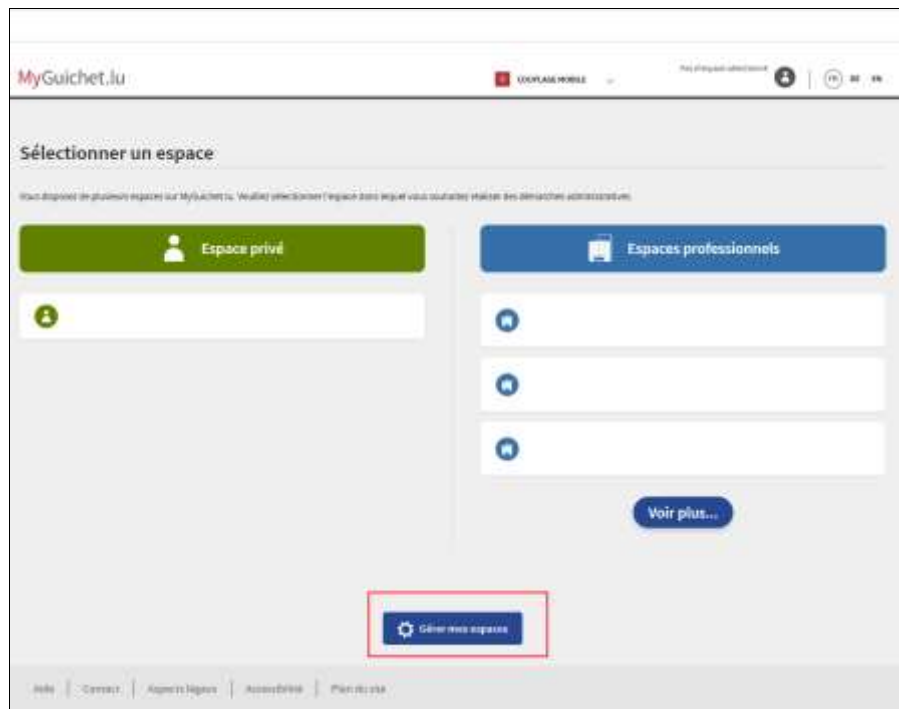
MyGuichet.lu

COUPLAGE MOBILE

Pas d'espace sélectionné

FR DE EN

Sélectionner un espace

Vous disposez de plusieurs espaces sur MyGuichet.lu. Veuillez sélectionner l'espace dans lequel vous souhaitez réaliser des démarches administratives.

Espace privé

Espaces professionnels

Voir plus...

Gérer mes espaces

Aide | Contact | Aspects légaux | Accessibilité | Plan du site